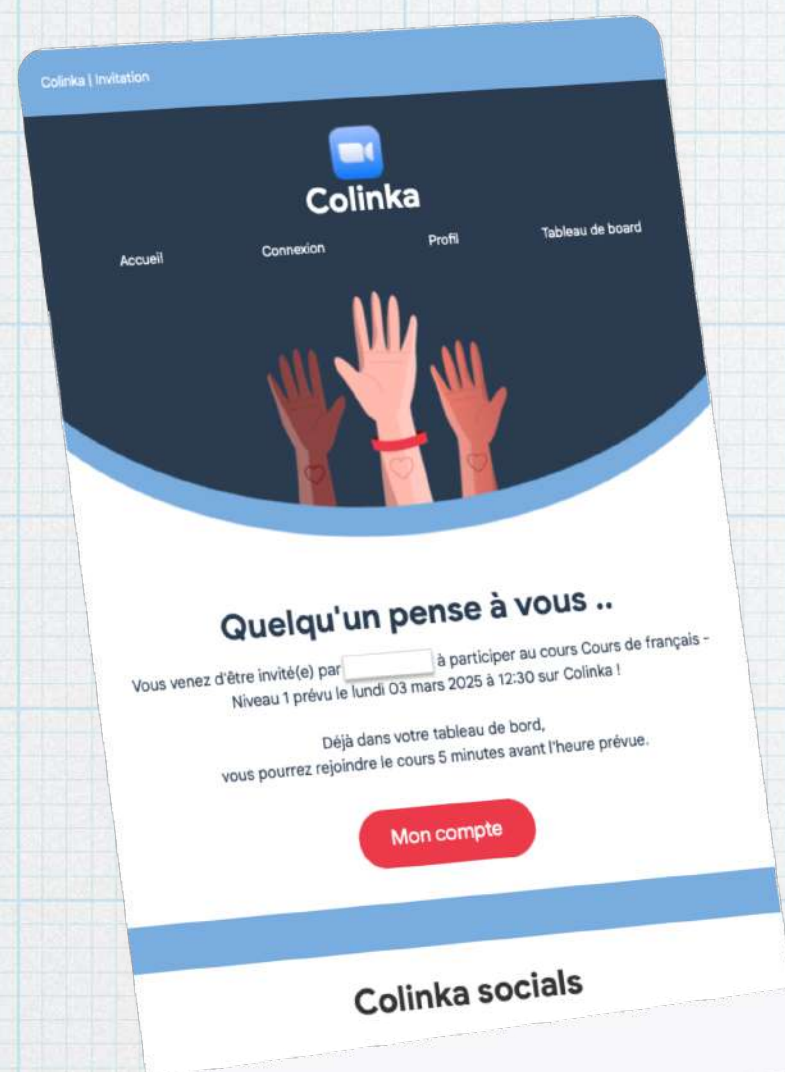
Colinka | Invitation

Colinka

Accueil

Connexion

Profil

Tableau de board

Quelqu'un pense à vous ..

Vous venez d'être invité(e) par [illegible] à participer au cours Cours de français - Niveau 1 prévu le lundi 03 mars 2025 à 12:30 sur Colinka !

Déjà dans votre tableau de bord, vous pourrez rejoindre le cours 5 minutes avant l'heure prévue.

Mon compte

Colinka socials